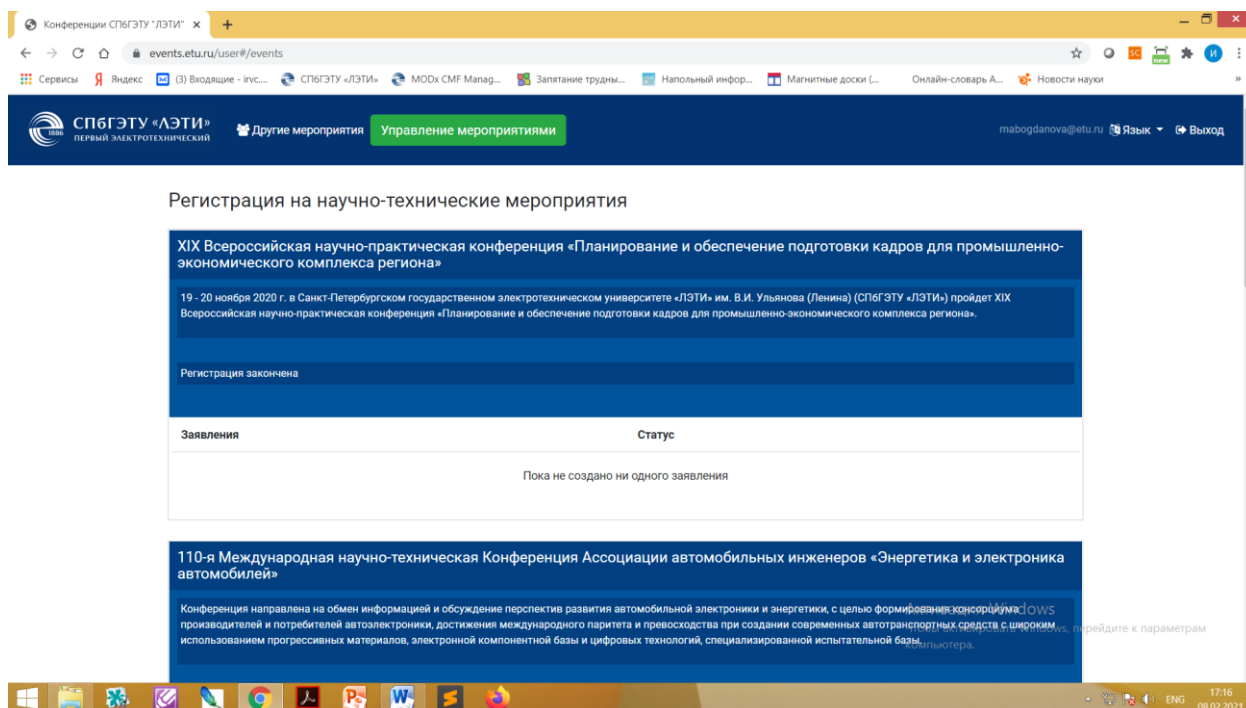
Конференции СПбГЭТУ "ЛЭТИ" ×

events.etu.ru/user#/events

Сервисы Яндекс (3) Входящие - irvc... СПбГЭТУ «ЛЭТИ» MODx CMF Manag... Запатание трудны... Напольный инфор... Магнитные доски (... Онлайн-словарь А... Новости науки

СПбГЭТУ «ЛЭТИ» ПЕРВЫЙ ЭЛЕКТРОТЕХНИЧЕСКИЙ 1886

Другие мероприятия Управление мероприятиями

mabogdanova@etu.ru Язык Выход

Регистрация на научно-технические мероприятия

XIX Всероссийская научно-практическая конференция «Планирование и обеспечение подготовки кадров для промышленно-экономического комплекса региона»

19 - 20 ноября 2020 г. в Санкт-Петербургском государственном электротехническом университете «ЛЭТИ» им. В.И. Ульянова (Ленина) (СПбГЭТУ «ЛЭТИ») пройдет XIX Всероссийская научно-практическая конференция «Планирование и обеспечение подготовки кадров для промышленно-экономического комплекса региона».

Регистрация закончена

| Заявления | Статус |
|---|---|
| Пока не создано ни одного заявления | |

110-я Международная научно-техническая Конференция Ассоциации автомобильных инженеров «Энергетика и электроника автомобилей»

Конференция направлена на обмен информацией и обсуждение перспектив развития автомобильной электроники и энергетики, с целью формирования консорциума производителей и потребителей автоэлектроники, достижения международного паритета и превосходства при создании современных автотранспортных средств с широким использованием прогрессивных материалов, электронной компонентной базы и цифровых технологий, специализированной испытательной базы.

Активация Windows
Чтобы активировать Windows, перейдите к параметрам компьютера.

ENG 17:16 08.02.2021